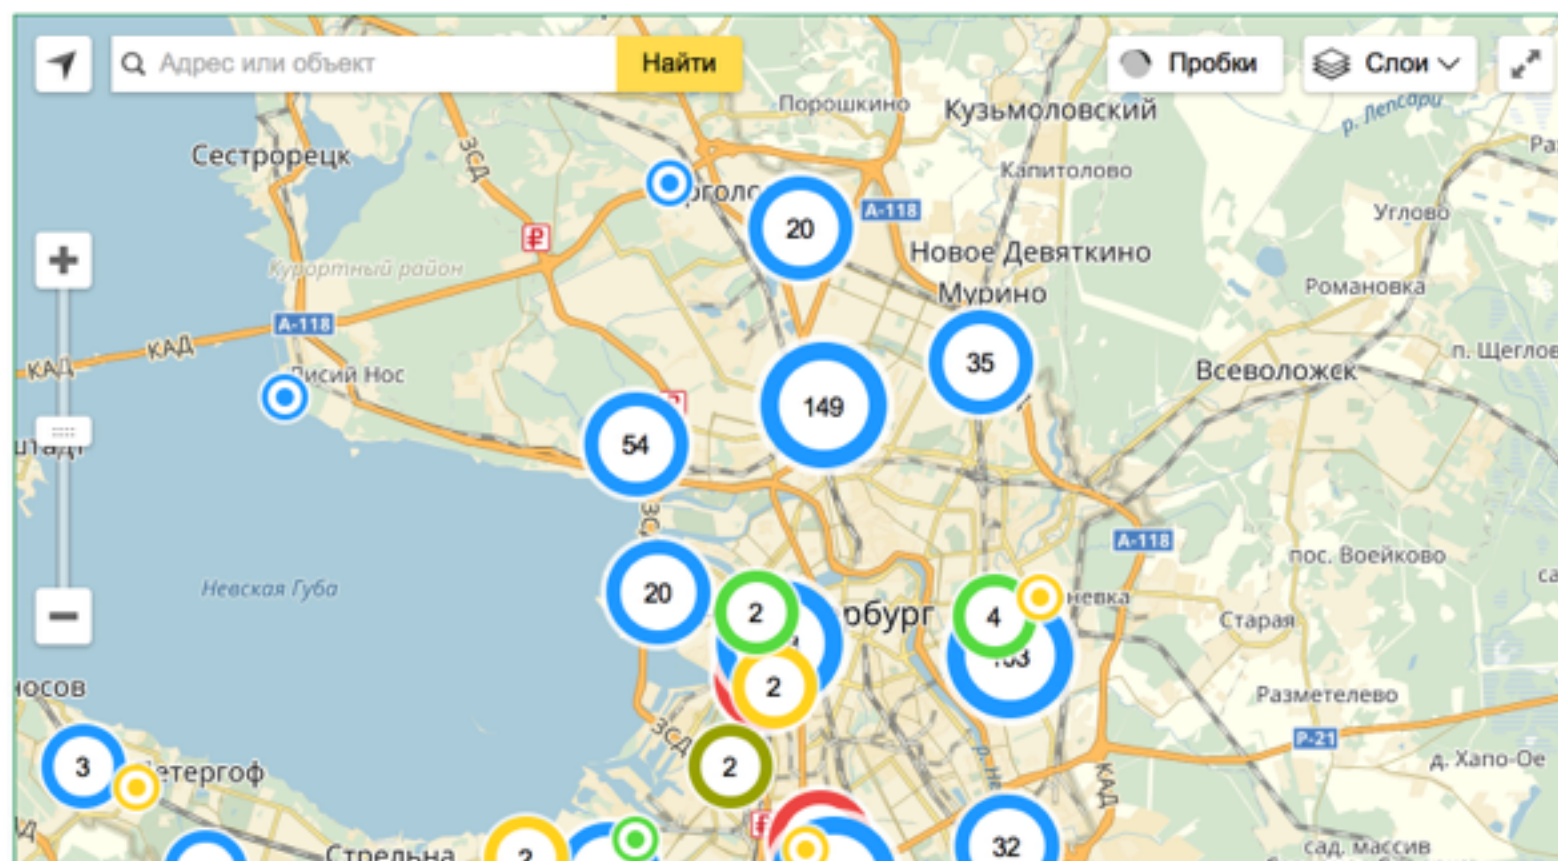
Адрес или объект
Найти
Пробки
Слои
Порошкино
Кузьмоловский
р. Лепсари
Сестрорецк
ЗСД
Капитолово
A-118
Углово
20
Новое Девяткино
Курортный район
Мурино
Романовка
A-118
КАД
КАД
Лисий Нос
35
п. Щеглово
Всеволожск
149
54
ЗСД
A-118
пос. Воейково
20
Невская Губа
2
4
бург
Старая
2
Разметелево
3
ЗСД
2
P-21
Петергоф
д. Хапо-Ое
32
сад. массив
Стрельна
2